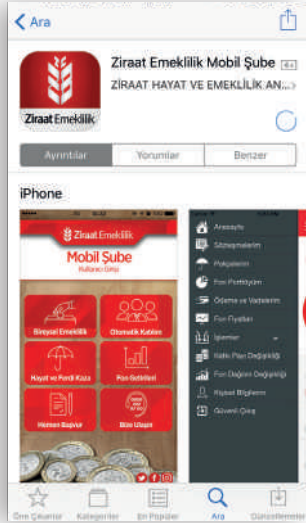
Ara

Ziraat Emeklilik Mobil Şube 4+

ZİRAAT HAYAT VE EMEKLİLİK AN...

Ziraat Emeklilik

Ayrıntılar Yorumlar Benzer

iPhone

Ziraat Emeklilik

Mobil Şube

Kullanıcı Girişi

Bireysel Emeklilik

Otomatik Katılım

Hayat ve Ferdi Kaza

Fon Getirileri

Hemen Başvur

Bize Ulaşın

Anasayfa

Sözleşmelerim

Poliçelerim

Fon Portföyüm

Ödeme ve Vadelerim

Fon Fiyatları

İşlemler

Katkı Payı Değişikliği

Fon Dağılım Değişikliği

Kişisel Bilgilerim

Güvenli Çıkış

Öne Çıkanlar

Kategoriler

En Popüler

Ara

Güncellemeler